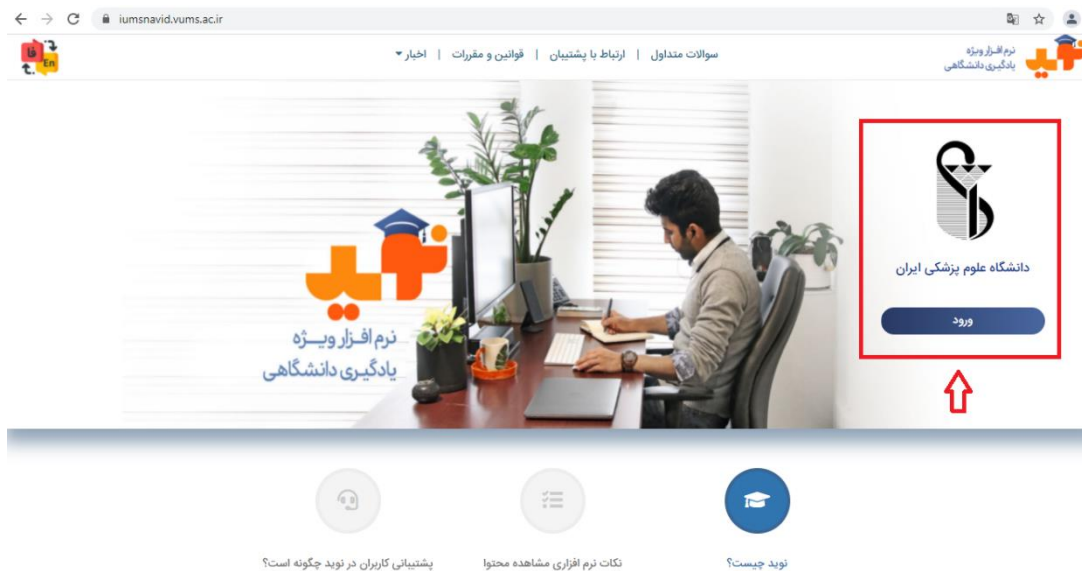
iumsnavid.vums.ac.ir

نرم افزار ویژه یادگیری دانشگاهی

سوالات متداول | ارتباط با پشتیبان | قوانین و مقررات | اخبار

En

نوید

نرم افـزار ویـژه
یادگیری دانشگاهی

دانشگاه علوم پزشکی ایران

ورود

نوید چیست؟

نکات نرم افزاری مشاهده محتوا

پشتیبانی کاربران در نوید چگونه است؟